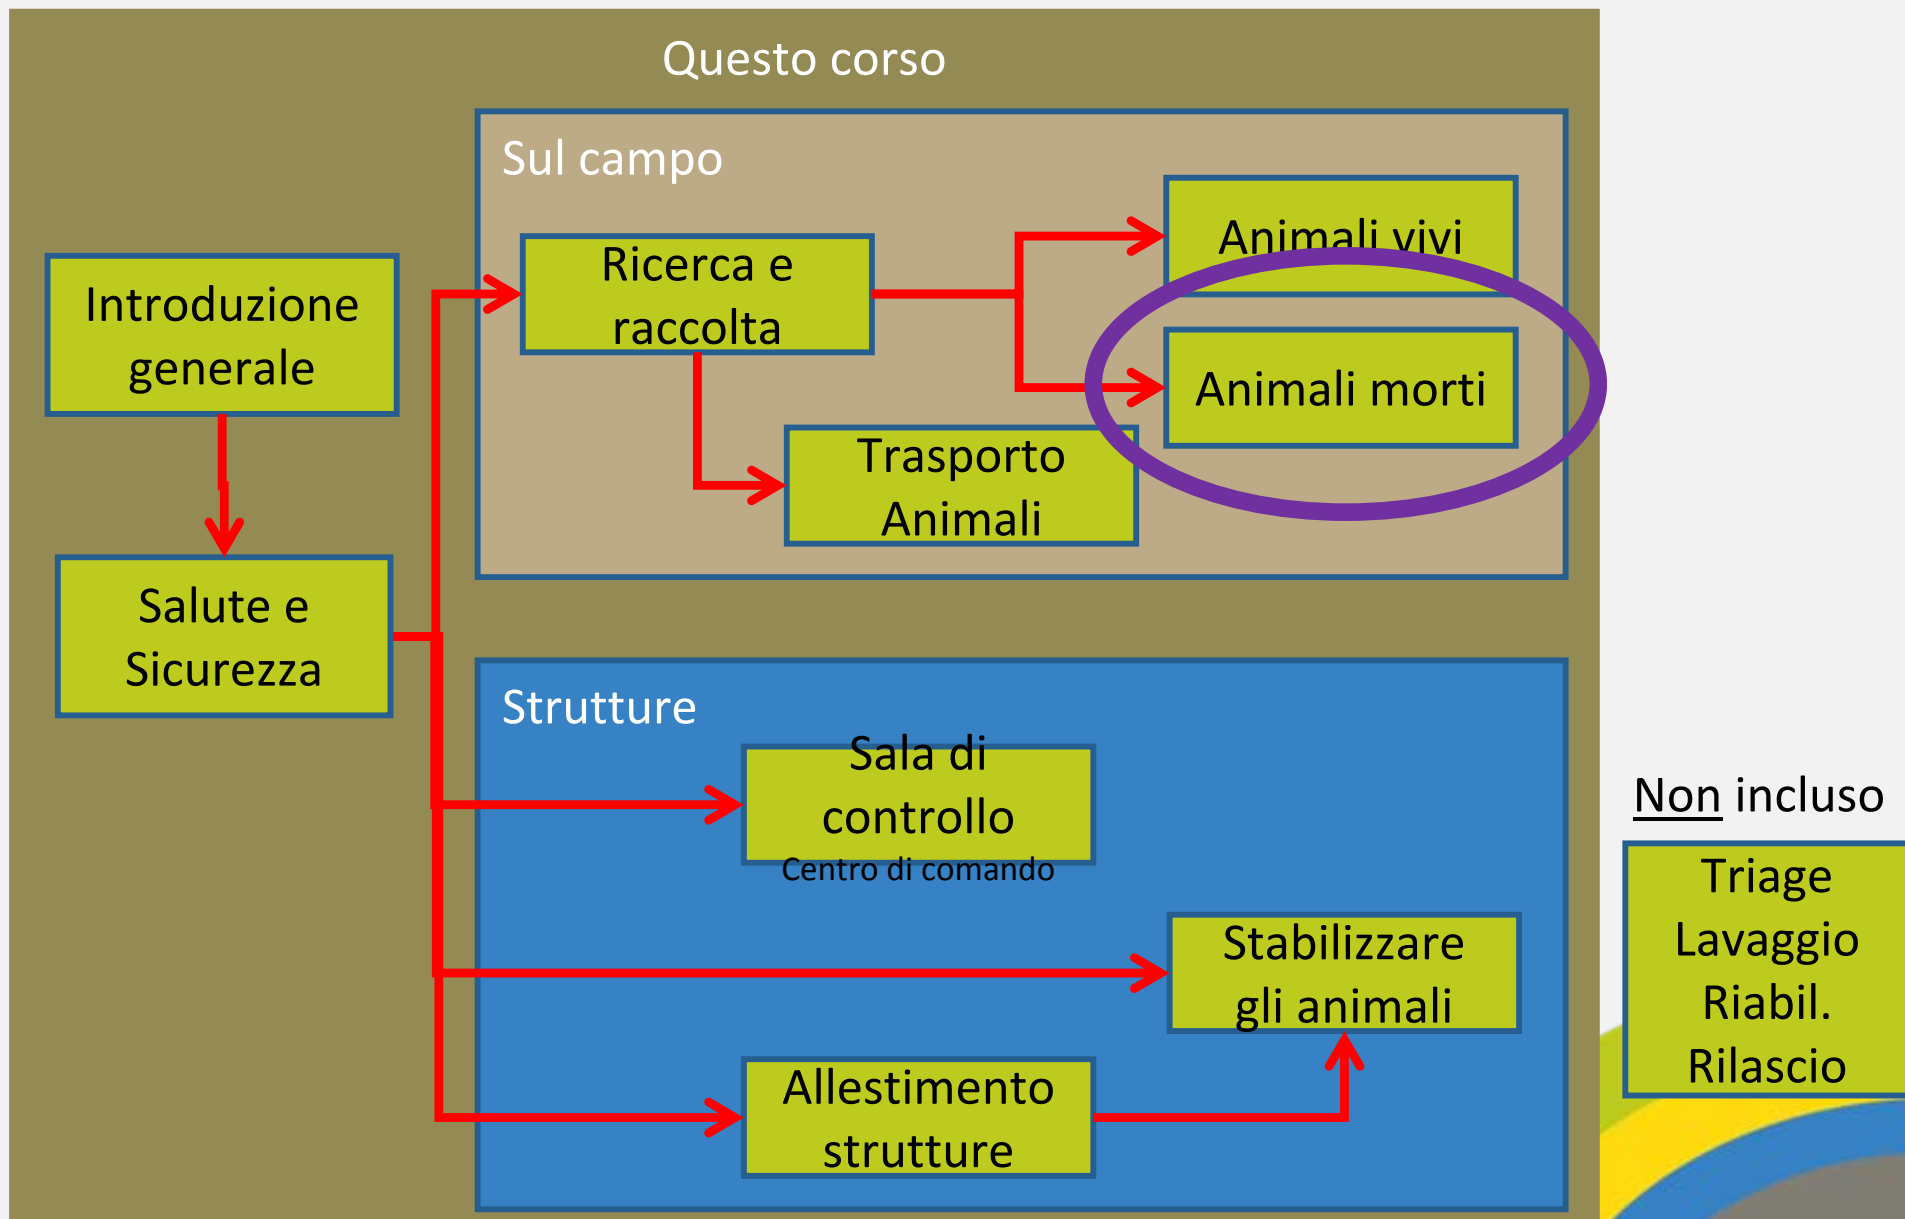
Questo corso

Introduzione generale

Salute e Sicurezza

Sul campo

Ricerca e raccolta

Animali vivi

Animali morti

Trasporto Animali

Strutture

Sala di controllo
Centro di comando

Stabilizzare gli animali

Allestimento strutture

Non incluso

Triage
Lavaggio
Riabil.
Rilascio